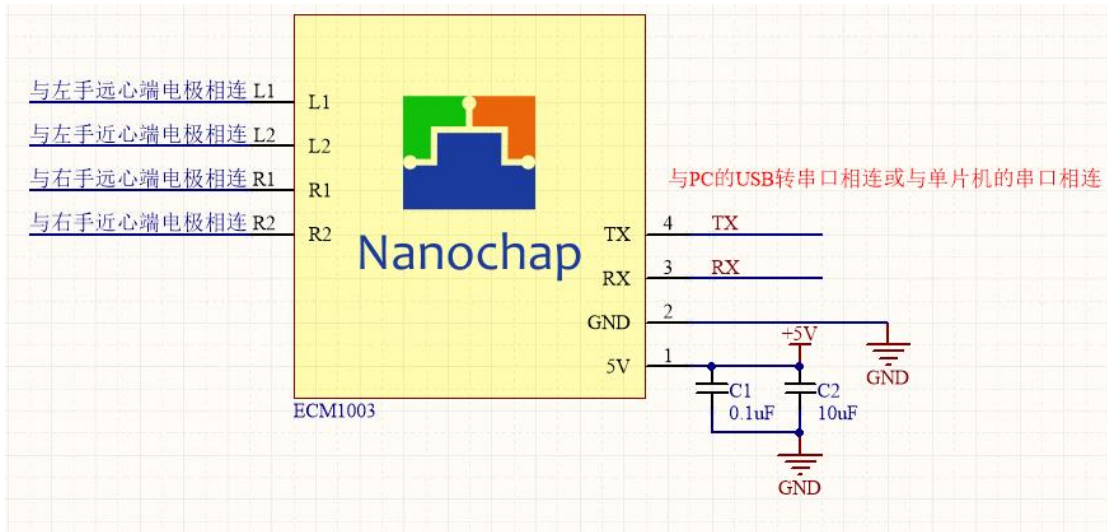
与左手远心端电极相连 L1
与左手近心端电极相连 L2
与右手远心端电极相连 R1
与右手近心端电极相连 R2

L1
L2
R1
R2

Nanochap

TX
RX
GND
5V

4
3
2
1

ECM1003

与PC的USB转串口相连或与单片机的串口相连

TX
RX

+5V
GND

C1
0.1uF
C2
10uF

GND